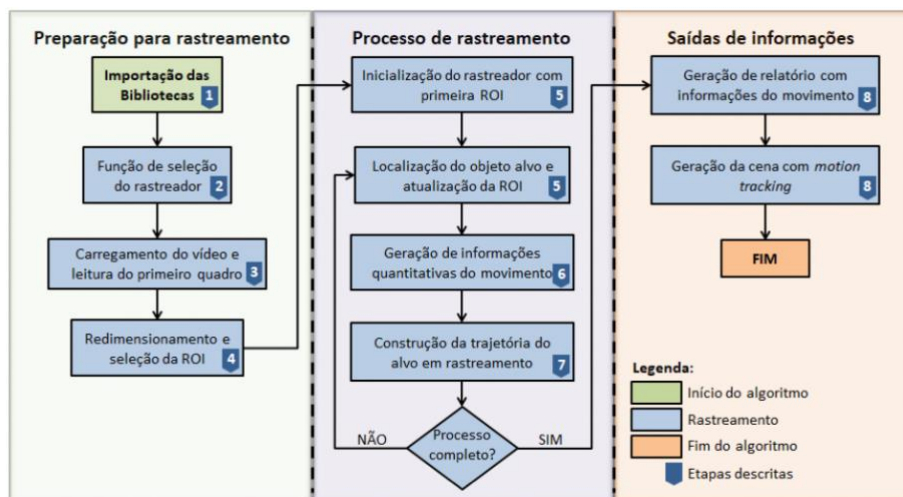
Preparação para rastreamento

Importação das Bibliotecas 1

Função de seleção do rastreador 2

Carregamento do vídeo e leitura do primeiro quadro 3

Redimensionamento e seleção da ROI 4

Processo de rastreamento

Inicialização do rastreador com primeira ROI 5

Localização do objeto alvo e atualização da ROI 5

Geração de informações quantitativas do movimento 6

Construção da trajetória do alvo em rastreamento 7

Processo completo?

NÃO

SIM

Saídas de informações

Geração de relatório com informações do movimento 8

Geração da cena com *motion tracking* 8

FIM

Legenda:

Início do algoritmo

Rastreamento

Fim do algoritmo

Etapas descritas